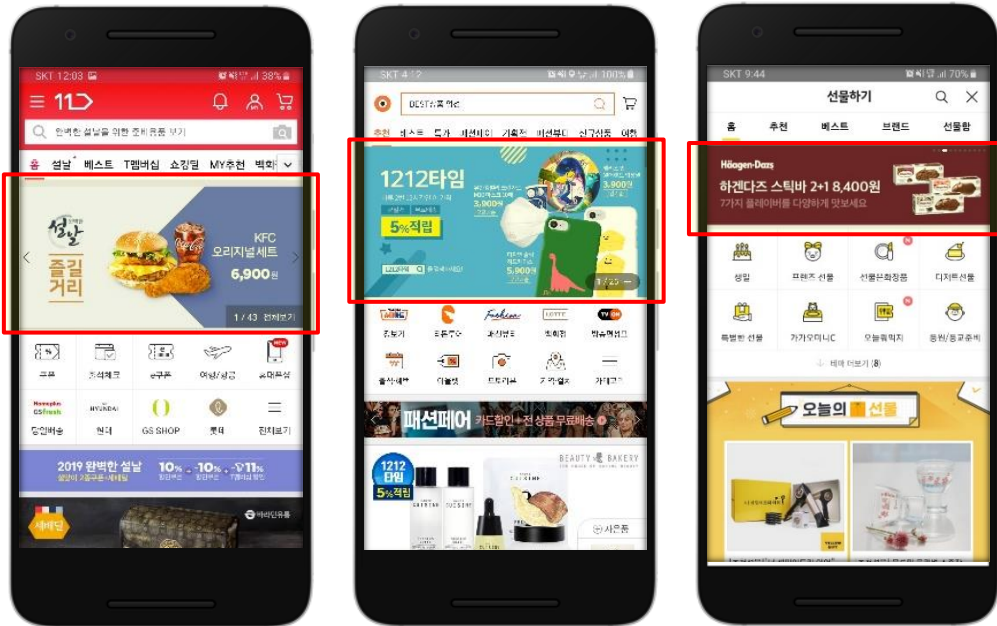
SKT 12:03 38%

11

완벽한 설날을 위한 준비 목록 보기

홈 설날 베스트 T멤버십 쇼킹딜 MY추천 백화

설날 즐길 거리

KFC 오리지널세트 6,900원

1 / 43 전체보기

쿠폰 출석체크 e쿠폰 여행/항공 휴대폰샵

Homeplus GSfresh 당일배송 HYUNDAI 현대 GS SHOP 롯데 전체보기

2019 완벽한 설날 10% 10% 11%

새배딩

SKT 4:12 100%

BEST 쇼핑 혜택

추천 베스트 특가 패션뷰티 기획전 브랜드관 신규상품 이벤

1212타임

5%적립

3,900원

5,900원

1 / 25

특가 브랜드 Fashion LOTTE TV ON

출석체크 더블찬스 트렌드 가격비교

패션페어 카드할인+전상품 무료배송

1212 타임 5%적립

BEAUTY BAKERY

사은품

SKT 9:44 70%

선물하기

홈 추천 베스트 브랜드 선물함

Häagen-Dazs

하겐다즈 스틱바 2+1 8,400원

7가지 플레이버를 다양하게 맛보세요

생일 프렌즈 선물 선물문화상품 디저트선물

특별한 선물 카카오메이커스 오늘뭐먹지 응원/응모후

테마 더보기 (8)

오늘의 선물